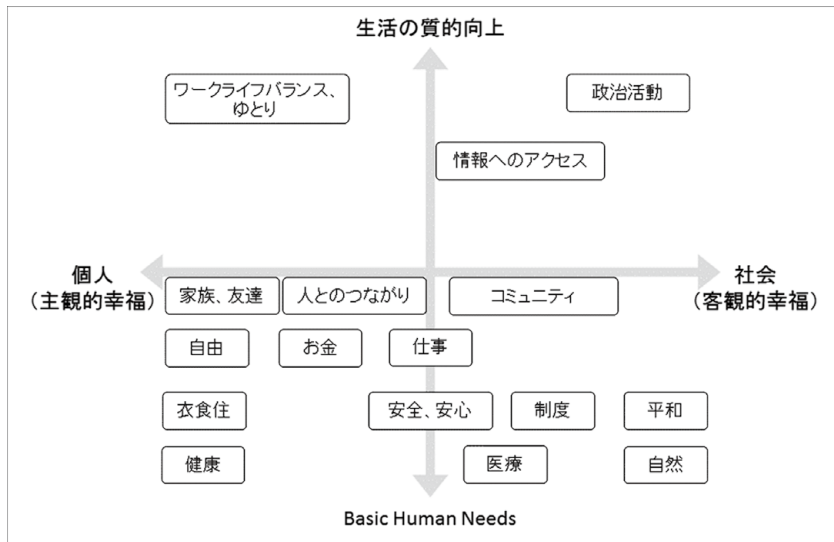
生活の質的向上

ワークライフバランス、ゆとり

政治活動

情報へのアクセス

個人
（主観的幸福）

社会
（客観的幸福）

家族、友達

人とのつながり

コミュニティ

自由

お金

仕事

衣食住

安全、安心

制度

平和

健康

医療

自然

Basic Human Needs